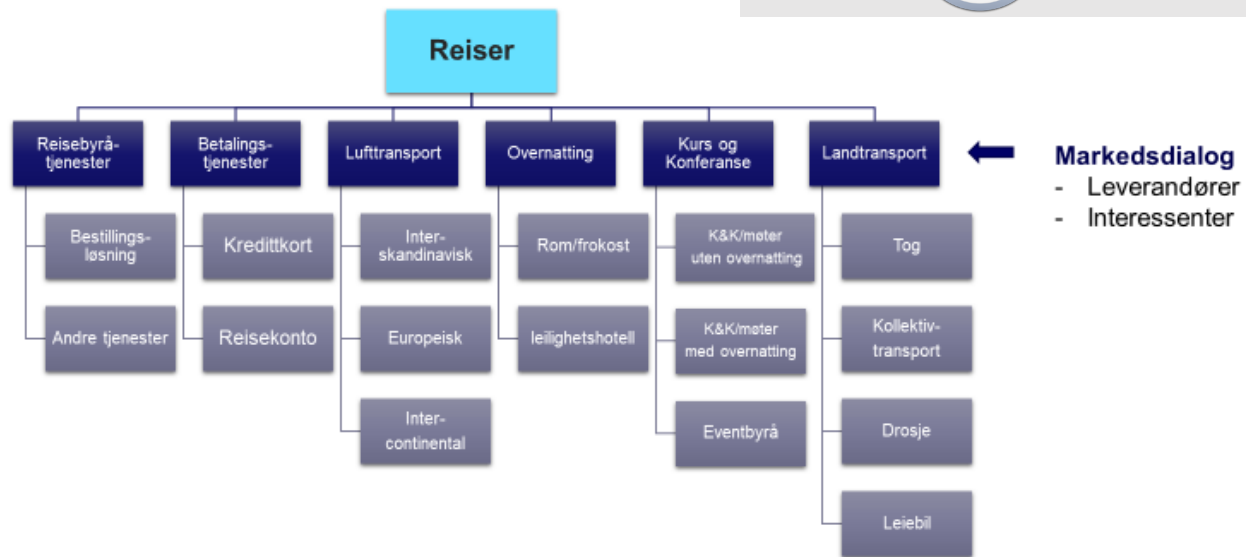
Reiser

Reisebyråtjenester

Bestillingsløsning

Andre tjenester

Betalingstjenester

Kredittkort

Reisekonto

Lufttransport

Interskandinavisk

Europeisk

Intercontinental

Overnatting

Rom/frokost

leilighetshotell

Kurs og Konferanse

K&K/møter uten overnatting

K&K/møter med overnatting

Eventbyrå

Landtransport

Tog

Kollektivtransport

Drosje

Leiebil

Markedsdialog
- Leverandører
- Interessenter